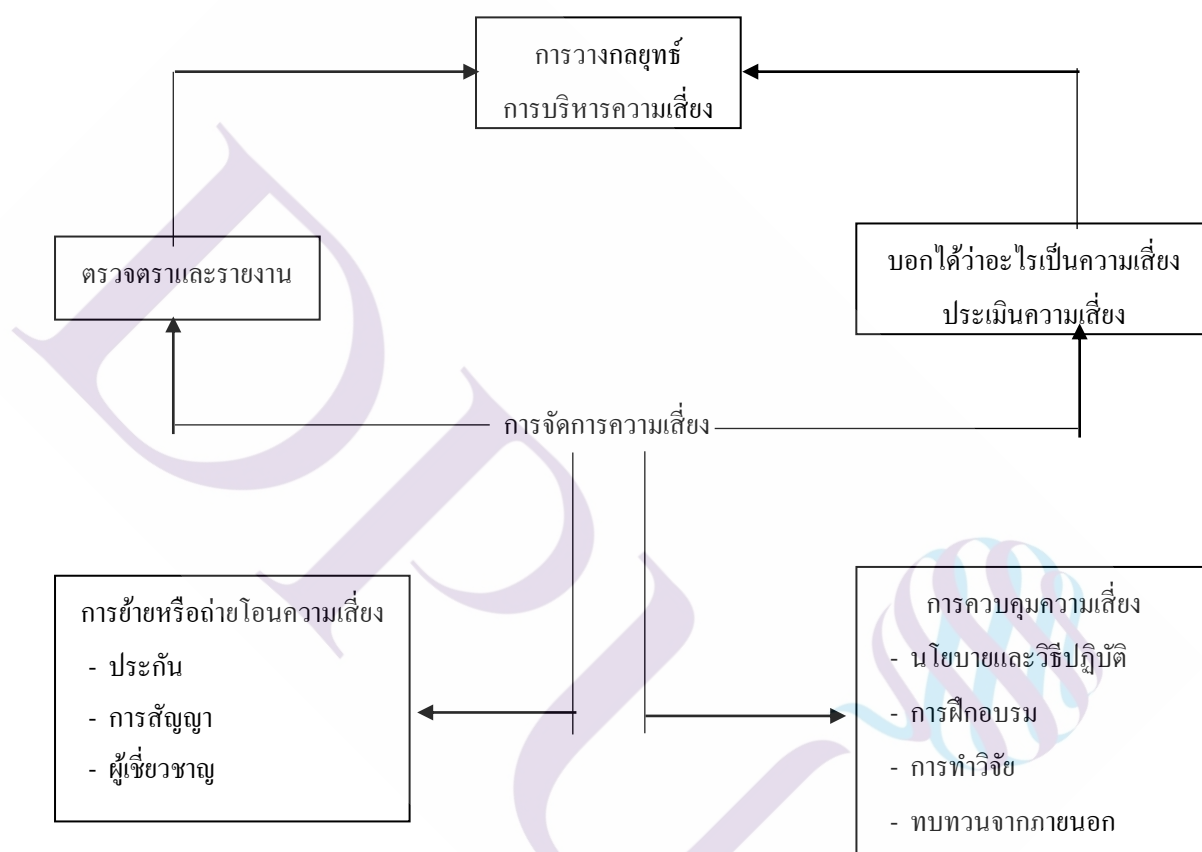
การวางกลยุทธ์
การบริหารความเสี่ยง

ตรวจตราและรายงาน

บอกได้ว่าอะไรเป็นความเสี่ยง
ประเมินความเสี่ยง

การจัดการความเสี่ยง

การย้ายหรือถ่ายโอนความเสี่ยง
- ประกัน
- การสัญญา
- ผู้เชี่ยวชาญ

การควบคุมความเสี่ยง
- นโยบายและวิธีปฏิบัติ
- การฝึกอบรม
- การทำวิจัย
- ทบทวนจากภายนอก